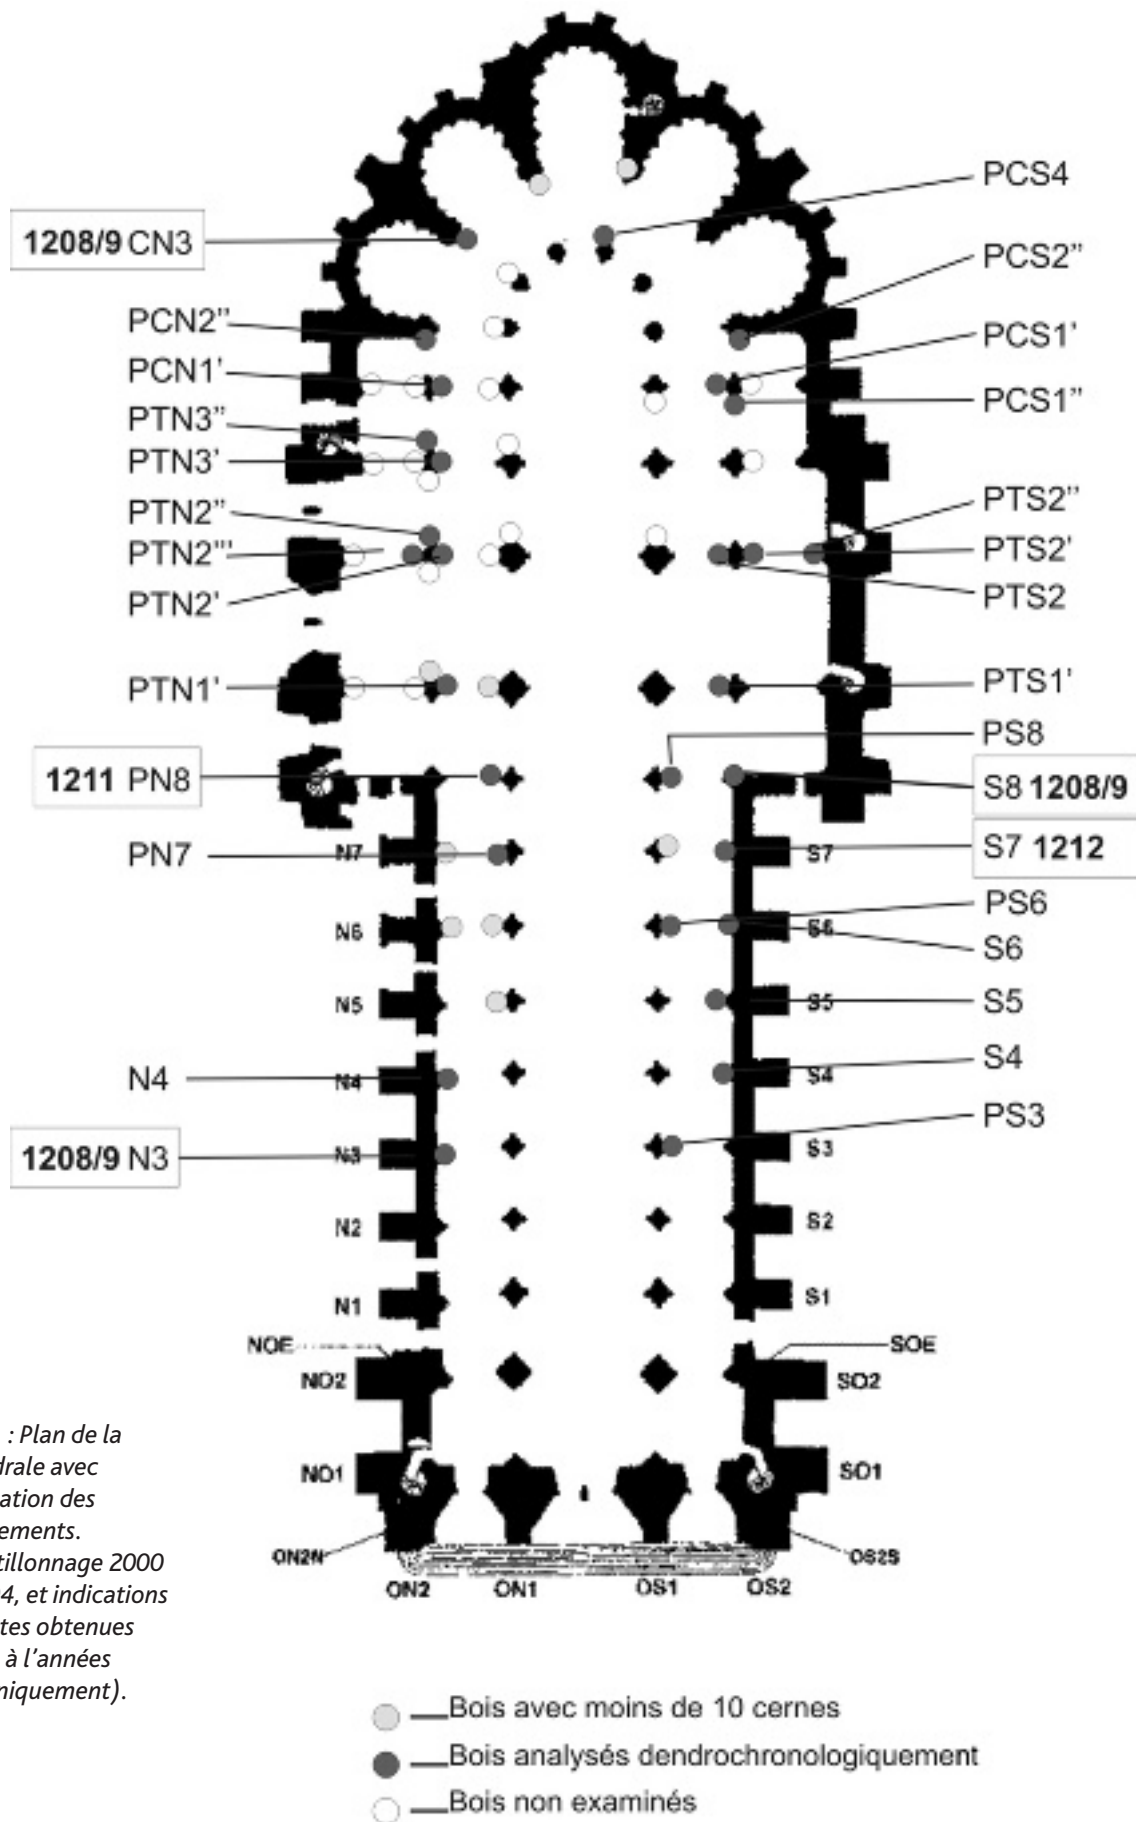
1208/9 CN3

PCN2"

PCN1'

PTN3"

PTN3'

PTN2"

PTN2'''

PTN2'

PTN1'

1211 PN8

PN7

N4

1208/9 N3

PCS4

PCS2"

PCS1'

PCS1"

PTS2"

PTS2'

PTS2

PTS1'

PS8

S8 1208/9

S7 1212

PS6

S6

S5

S4

PS3

N7

N6

N5

N4

N3

N2

N1

NOE

NO2

NO1

ON2N

ON2

ON1

OS1

OS2

OS2S

SO1

SO2

SOE

S1

S2

S3

S4

S5

S6

S7

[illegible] : Plan de la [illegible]drale avec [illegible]ation des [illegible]ements. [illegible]tillonnage 2000 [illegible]4, et indications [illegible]tes obtenues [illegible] à l'années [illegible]niquement).

Bois avec moins de 10 cernes

Bois analysés dendrochronologiquement

Bois non examinés